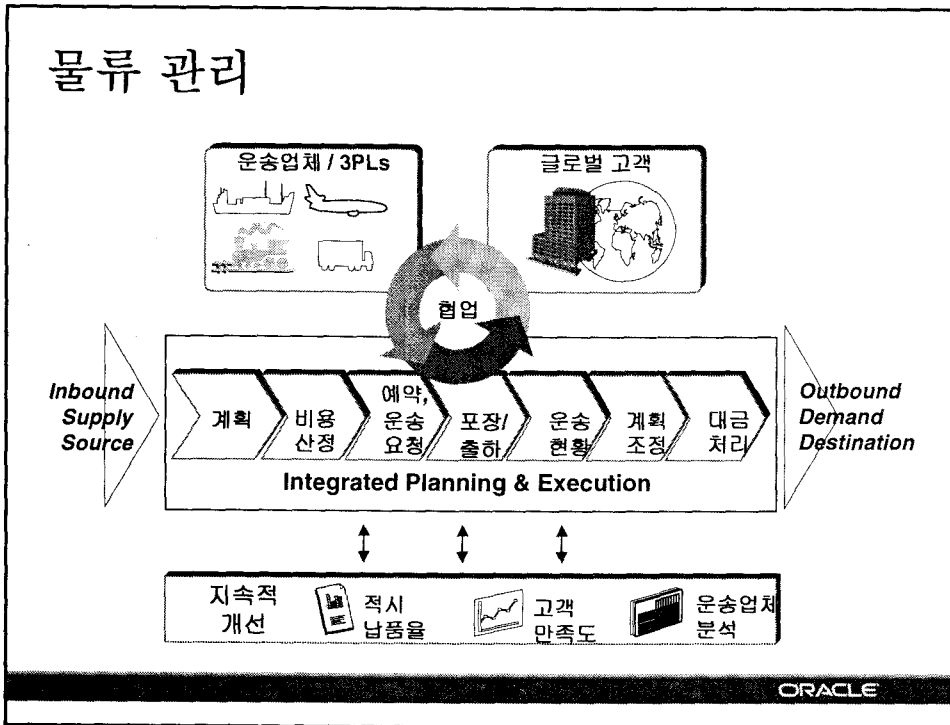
물류 관리

운송업체 / 3PLs

글로벌 고객

협업

Inbound Supply Source

계획

비용 산정

예약, 운송 요청

포장/ 출하

운송 현황

계획 조정

대금 처리

Outbound Demand Destination

Integrated Planning & Execution

지속적 개선

적시 납품율

고객 만족도

운송업체 분석

ORACLE